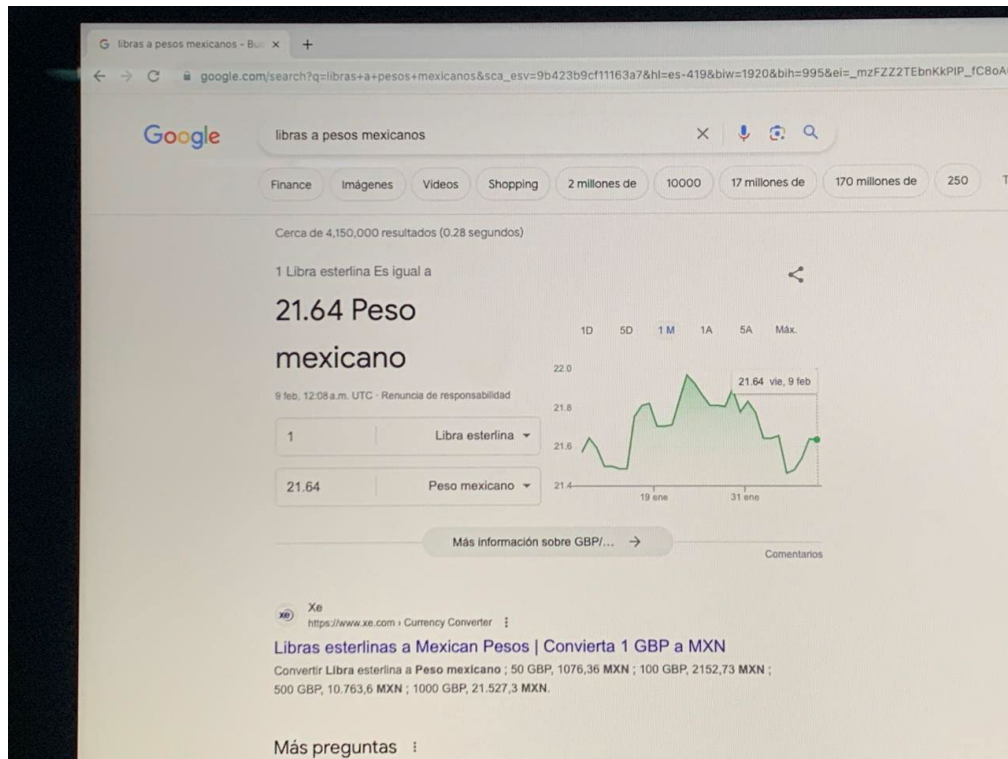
G libras a pesos mexicanos - Bu ×  +

google.com/search?q=libras+a+pesos+mexicanos&sca_esv=9b423b9cf11163a7&hl=es-419&biw=1920&bih=995&ei=_mzFZZ2TEbnKkPIP_fC8oA

Google

libras a pesos mexicanos

Finance | Imágenes | Videos | Shopping | 2 millones de | 10000 | 17 millones de | 170 millones de | 250 | T

Cerca de 4,150,000 resultados (0.28 segundos)

1 Libra esterlina Es igual a

21.64 Peso mexicano

9 feb, 12:08 a.m. UTC · Renuncia de responsabilidad

1 | Libra esterlina

21.64 | Peso mexicano

1D 5D 1 M 1A 5A Máx.

22.0
21.8
21.6
21.4

21.64 vie, 9 feb

19 ene
31 ene

Más información sobre GBP/... →

Comentarios

Xe
https://www.xe.com › Currency Converter

Libras esterlinas a Mexican Pesos | Convierta 1 GBP a MXN

Convertir Libra esterlina a Peso mexicano ; 50 GBP, 1076,36 MXN ; 100 GBP, 2152,73 MXN ; 500 GBP, 10.763,6 MXN ; 1000 GBP, 21.527,3 MXN.

Más preguntas